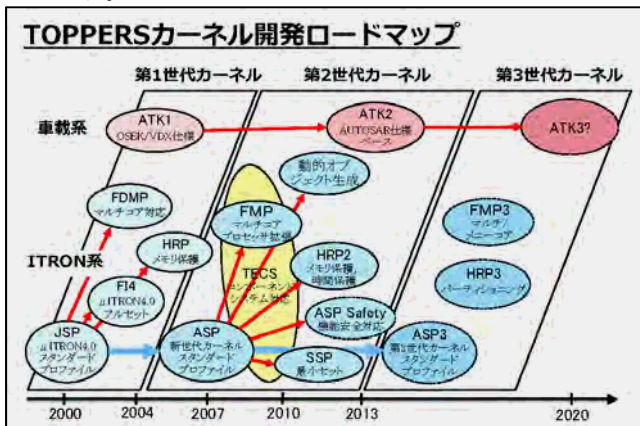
TOPPERSカーネル開発ロードマップ

第1世代カーネル

第2世代カーネル

第3世代カーネル

車載系

ATK1
OSEK/VDX仕様

ATK2
AUTOSAR仕様ベース

ATK3?

FDMP
マルチコア対応

動的オブジェクト生成

FMP
マルチコアプロセッサ拡張

FMP3
マルチ/メニーコア

HRP
メモリ保護

HRP2
メモリ保護、時間保護

HRP3
パーティショニング

ITRON系

FI4
μITRON4.0フルセット

TECS
コンポーネントシステム対応

ASP Safety
機能安全対応

JSP
μITRON4.0スタンダードプロファイル

ASP
新世代カーネルスタンダードプロファイル

SSP
最小セット

ASP3
第3世代カーネルスタンダードプロファイル

2000

2004

2007

2010

2013

2020